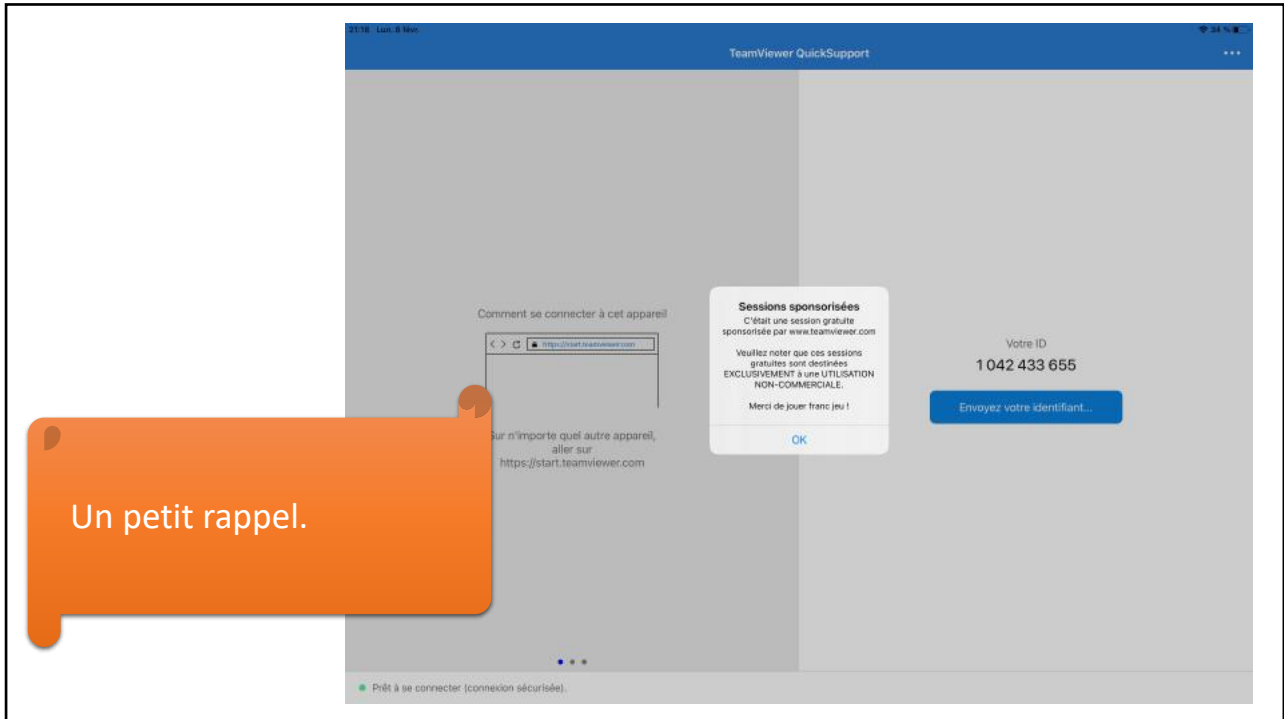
21:18 Lun. 8 févr.

34 %

TeamViewer QuickSupport

•••

Comment se connecter à cet appareil

https://start.teamviewer.com

Sur n'importe quel autre appareil, aller sur https://start.teamviewer.com

Sessions sponsorisées

C'était une session gratuite sponsorisée par www.teamviewer.com

Veuillez noter que ces sessions gratuites sont destinées EXCLUSIVEMENT à une UTILISATION NON-COMMERCIALE.

Merci de jouer franc jeu !

OK

Votre ID

1 042 433 655

Envoyez votre identifiant...

Un petit rappel.

Prêt à se connecter (connexion sécurisée).